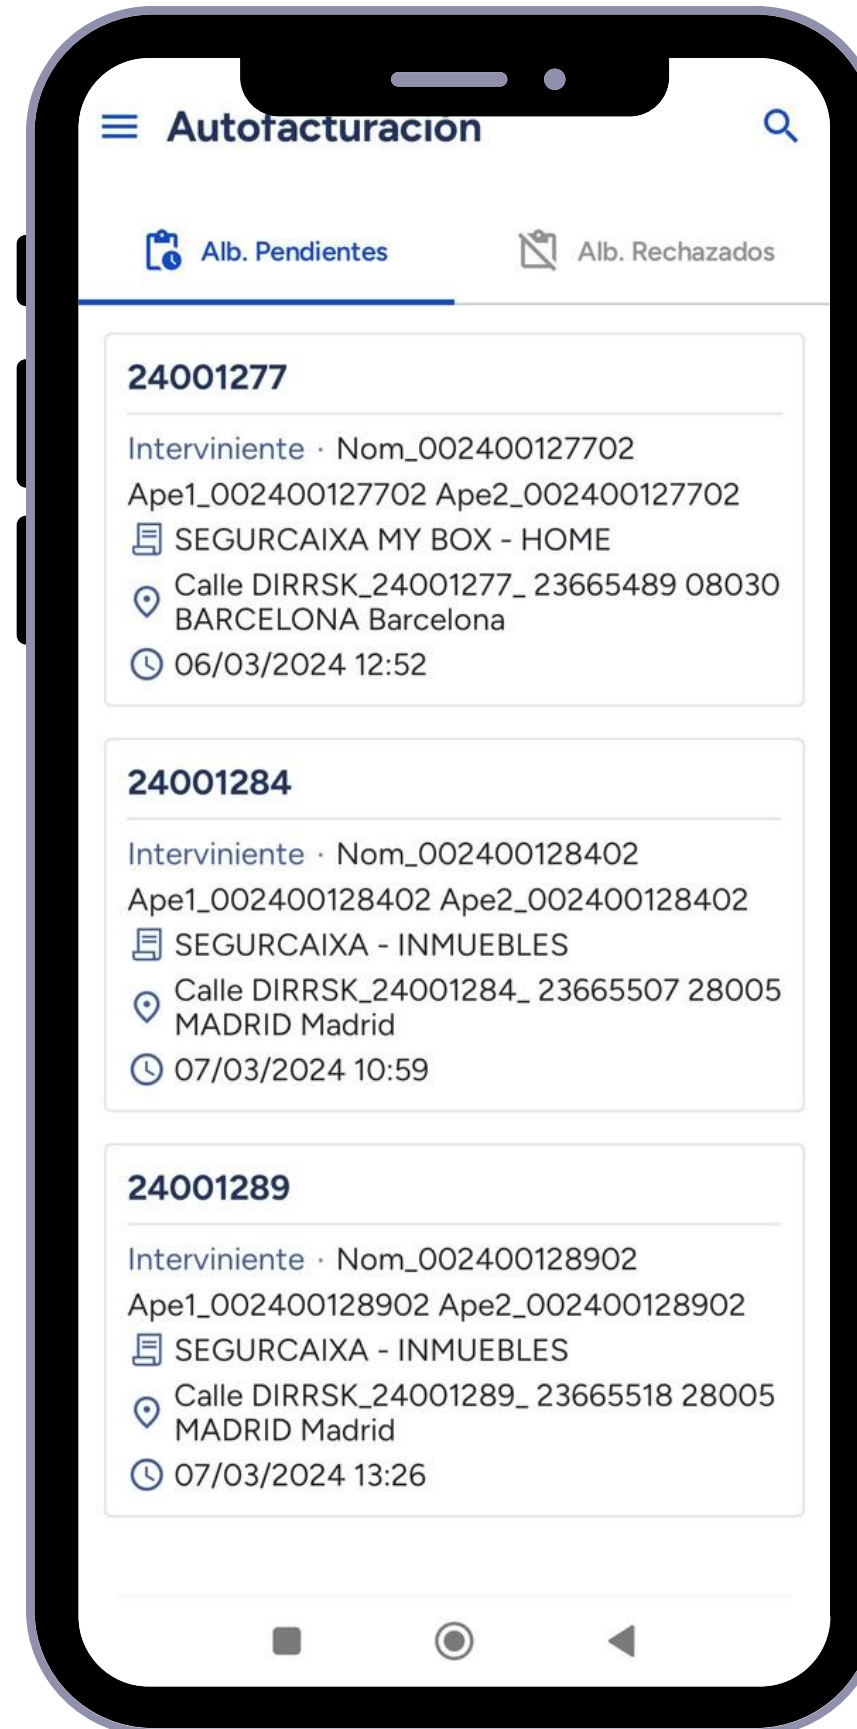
Autofacturación

Alb. Pendientes

Alb. Rechazados

24001277

Interviniente · Nom_002400127702 Ape1_002400127702 Ape2_002400127702

SEGURCAIXA MY BOX - HOME

Calle DIRRSK_24001277_ 23665489 08030 BARCELONA Barcelona

06/03/2024 12:52

24001284

Interviniente · Nom_002400128402 Ape1_002400128402 Ape2_002400128402

SEGURCAIXA - INMUEBLES

Calle DIRRSK_24001284_ 23665507 28005 MADRID Madrid

07/03/2024 10:59

24001289

Interviniente · Nom_002400128902 Ape1_002400128902 Ape2_002400128902

SEGURCAIXA - INMUEBLES

Calle DIRRSK_24001289_ 23665518 28005 MADRID Madrid

07/03/2024 13:26